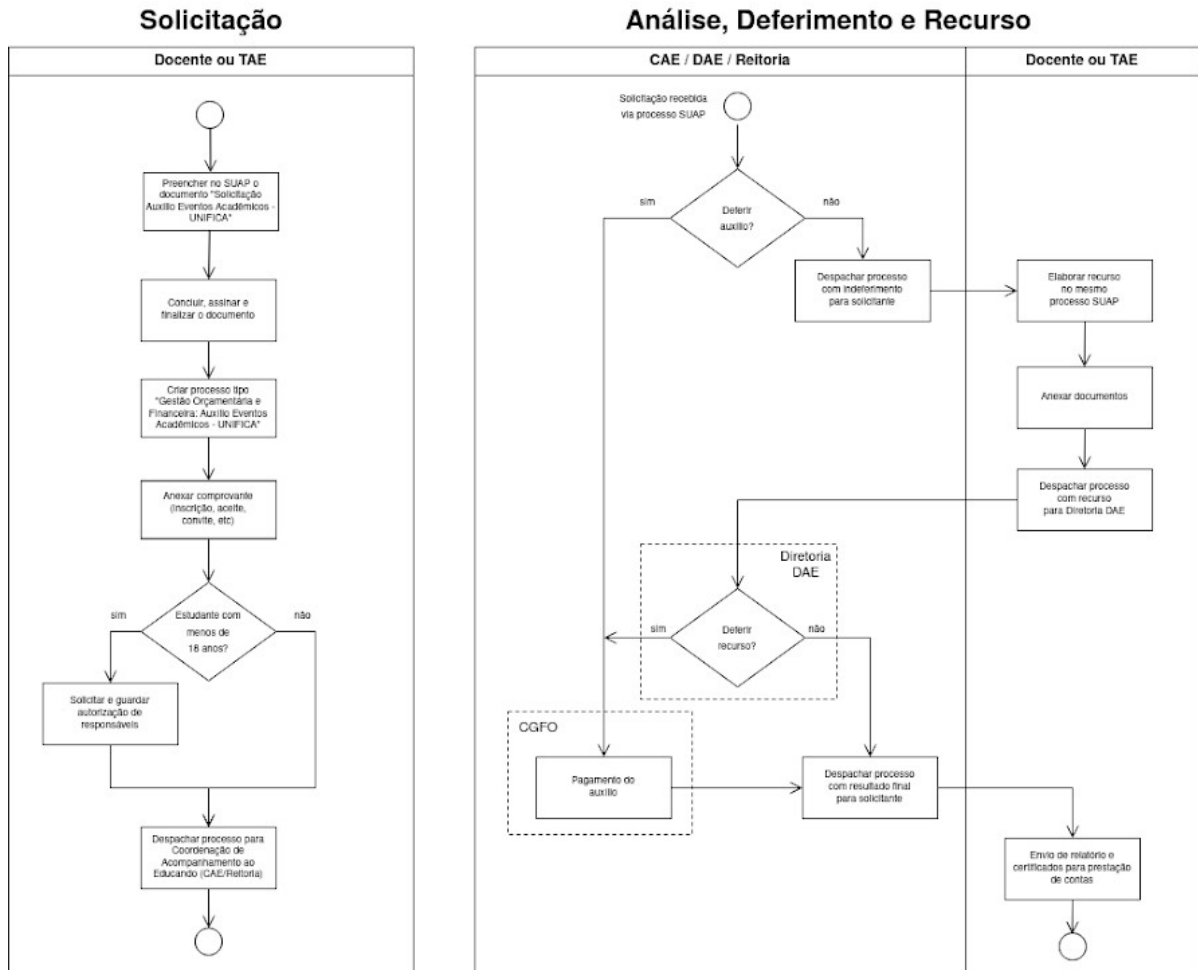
Solicitação

Docente ou TAE

Preencher no SUAP o documento "Solicitação Auxílio Eventos Acadêmicos - UNIFICA"

Concluir, assinar e finalizar o documento

Criar processo tipo "Gestão Orçamentária e Financeira: Auxílio Eventos Acadêmicos - UNIFICA"

Anexar comprovante (inscrição, aceite, convite, etc)

Estudante com menos de 18 anos?

sim

não

Solicitar e guardar autorização de responsáveis

Despachar processo para Coordenação de Acompanhamento ao Educando (CAE/Reitoria)

Análise, Deferimento e Recurso

CAE / DAE / Reitoria

Docente ou TAE

Solicitação recebida via processo SUAP

Deferir auxílio?

sim

não

Despachar processo com indeferimento para solicitante

Elaborar recurso no mesmo processo SUAP

Anexar documentos

Despachar processo com recurso para Diretoria DAE

Diretoria DAE

Deferir recurso?

sim

não

CGFO

Pagamento do auxílio

Despachar processo com resultado final para solicitante

Envio de relatório e certificados para prestação de contas